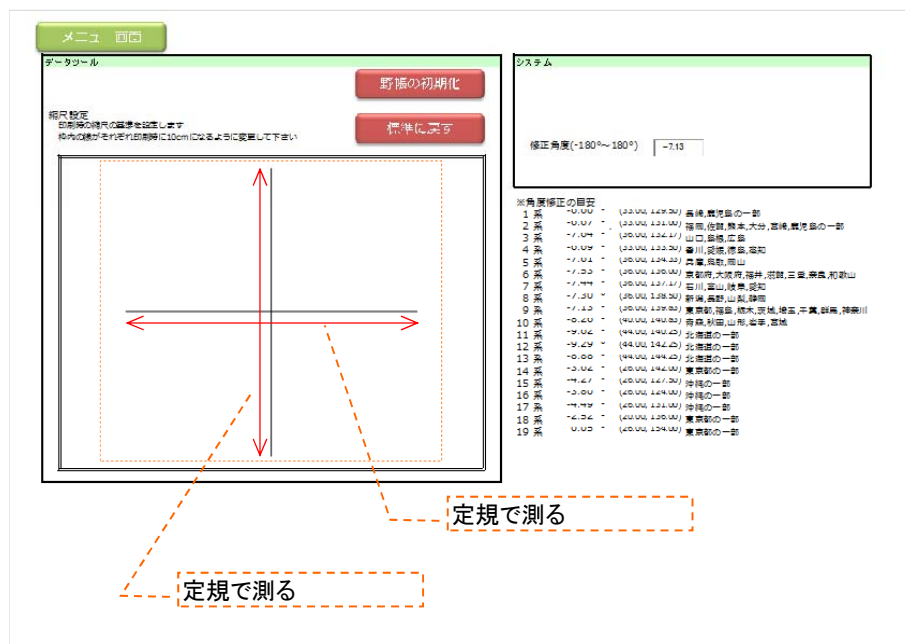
メニュー 画面

データツール

野帳の初期化

縮尺設定
印刷時の縮尺の基準を設定します
枠内の線がそれぞれ印刷時に10cmになるように変更して下さい

標準に戻す

システム

修正角度(-180°～180°) -7.13

※角度修正の目安
1 系 -0.00 - (33.00, 129.50) 長崎,鹿児島の一部
2 系 -6.67 - (33.00, 131.00) 福岡,佐賀,熊本,大分,宮崎,鹿児島の一部
3 系 -7.04 - (36.00, 132.17) 山口,島根,広島
4 系 -6.69 - (33.00, 133.50) 香川,愛媛,徳島,高知
5 系 -7.01 - (36.00, 134.33) 兵庫,鳥取,岡山
6 系 -7.33 - (36.00, 136.00) 京都府,大阪府,福井,滋賀,三重,奈良,和歌山
7 系 -7.44 - (36.00, 137.17) 石川,富山,岐阜,愛知
8 系 -7.30 - (36.00, 138.50) 新潟,長野,山梨,静岡
9 系 -7.13 - (36.00, 139.83) 東京都,福島,栃木,茨城,埼玉,千葉,群馬,神奈川
10 系 -8.20 - (40.00, 140.83) 青森,秋田,山形,岩手,宮城
11 系 -9.02 - (44.00, 140.25) 北海道の一部
12 系 -9.29 - (44.00, 142.25) 北海道の一部
13 系 -8.88 - (44.00, 144.25) 北海道の一部
14 系 -3.02 - (26.00, 142.00) 東京都の一部
15 系 -4.27 - (26.00, 127.50) 沖縄の一部
16 系 -3.80 - (26.00, 124.00) 沖縄の一部
17 系 -4.49 - (26.00, 131.00) 沖縄の一部
18 系 -2.52 - (20.00, 136.00) 東京都の一部
19 系 0.05 - (26.00, 154.00) 東京都の一部

定規で測る

定規で測る